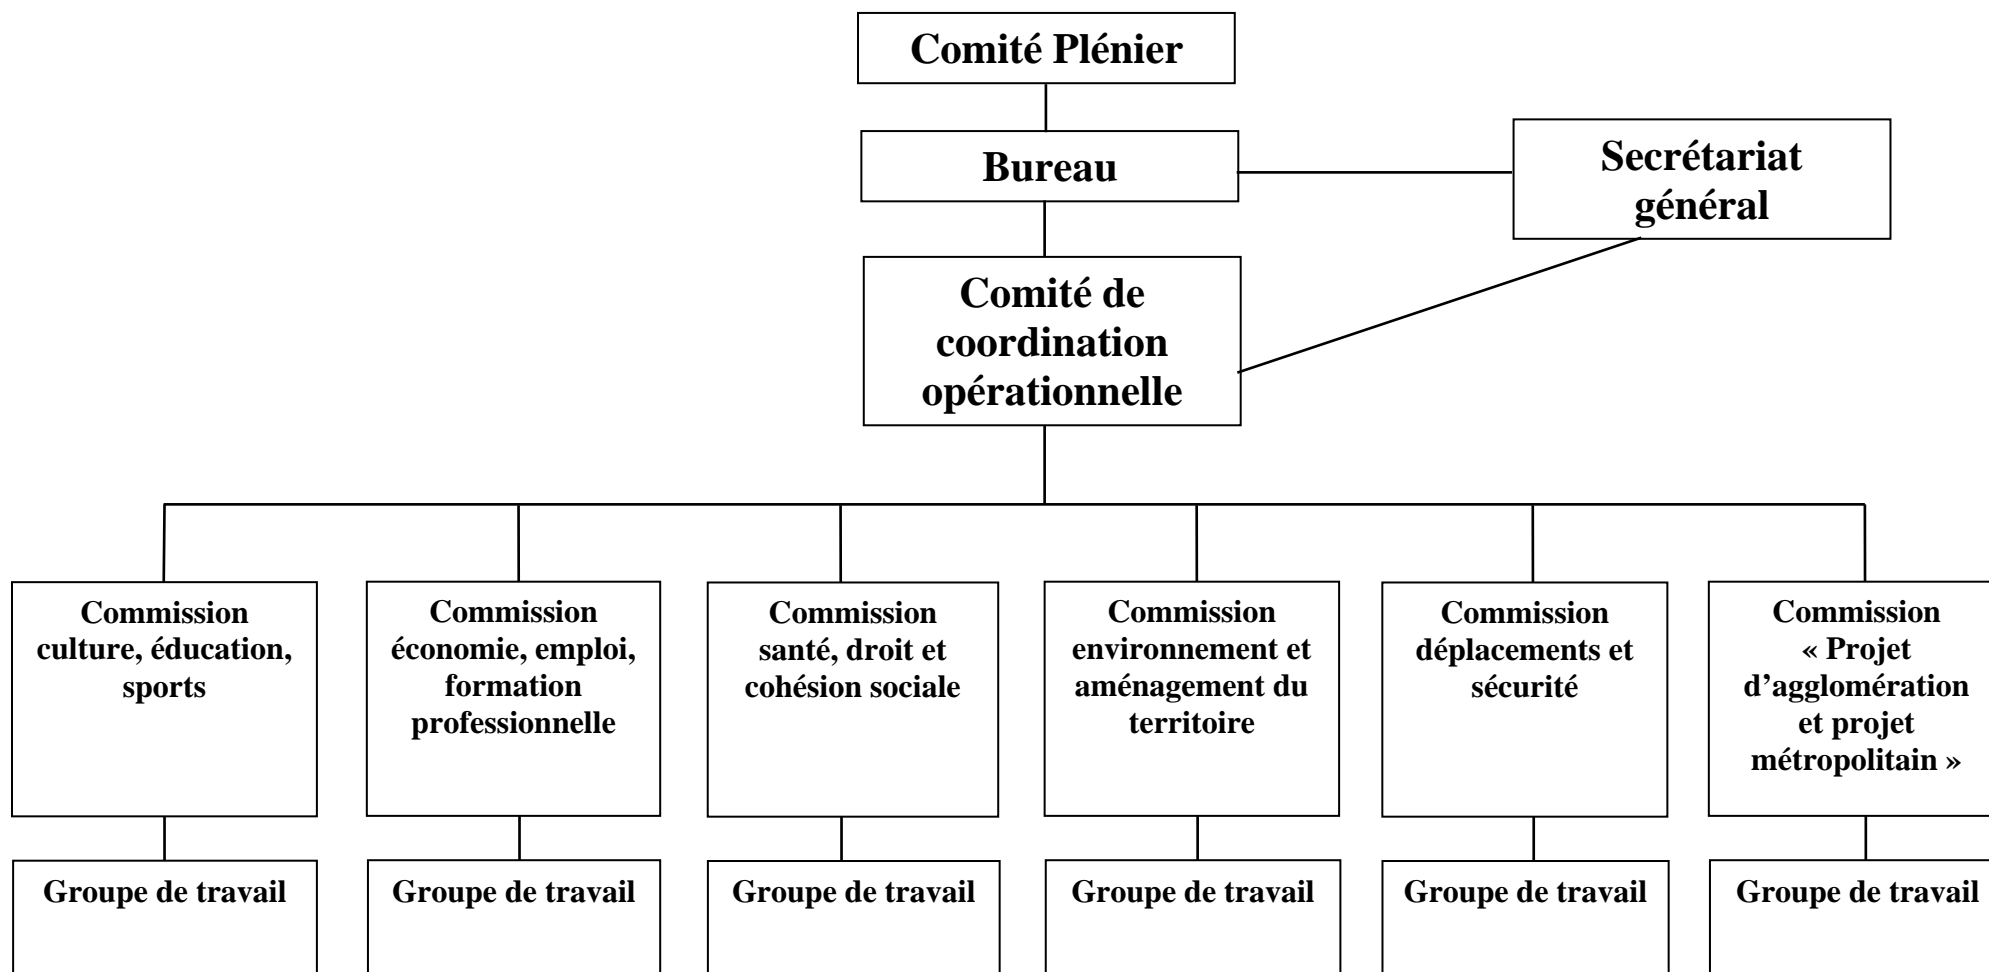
Comité Plénier

Bureau

Secrétariat général

Comité de coordination opérationnelle

Commission culture, éducation, sports

Commission économie, emploi, formation professionnelle

Commission santé, droit et cohésion sociale

Commission environnement et aménagement du territoire

Commission déplacements et sécurité

Commission « Projet d'agglomération et projet métropolitain »

Groupe de travail

Groupe de travail

Groupe de travail

Groupe de travail

Groupe de travail

Groupe de travail